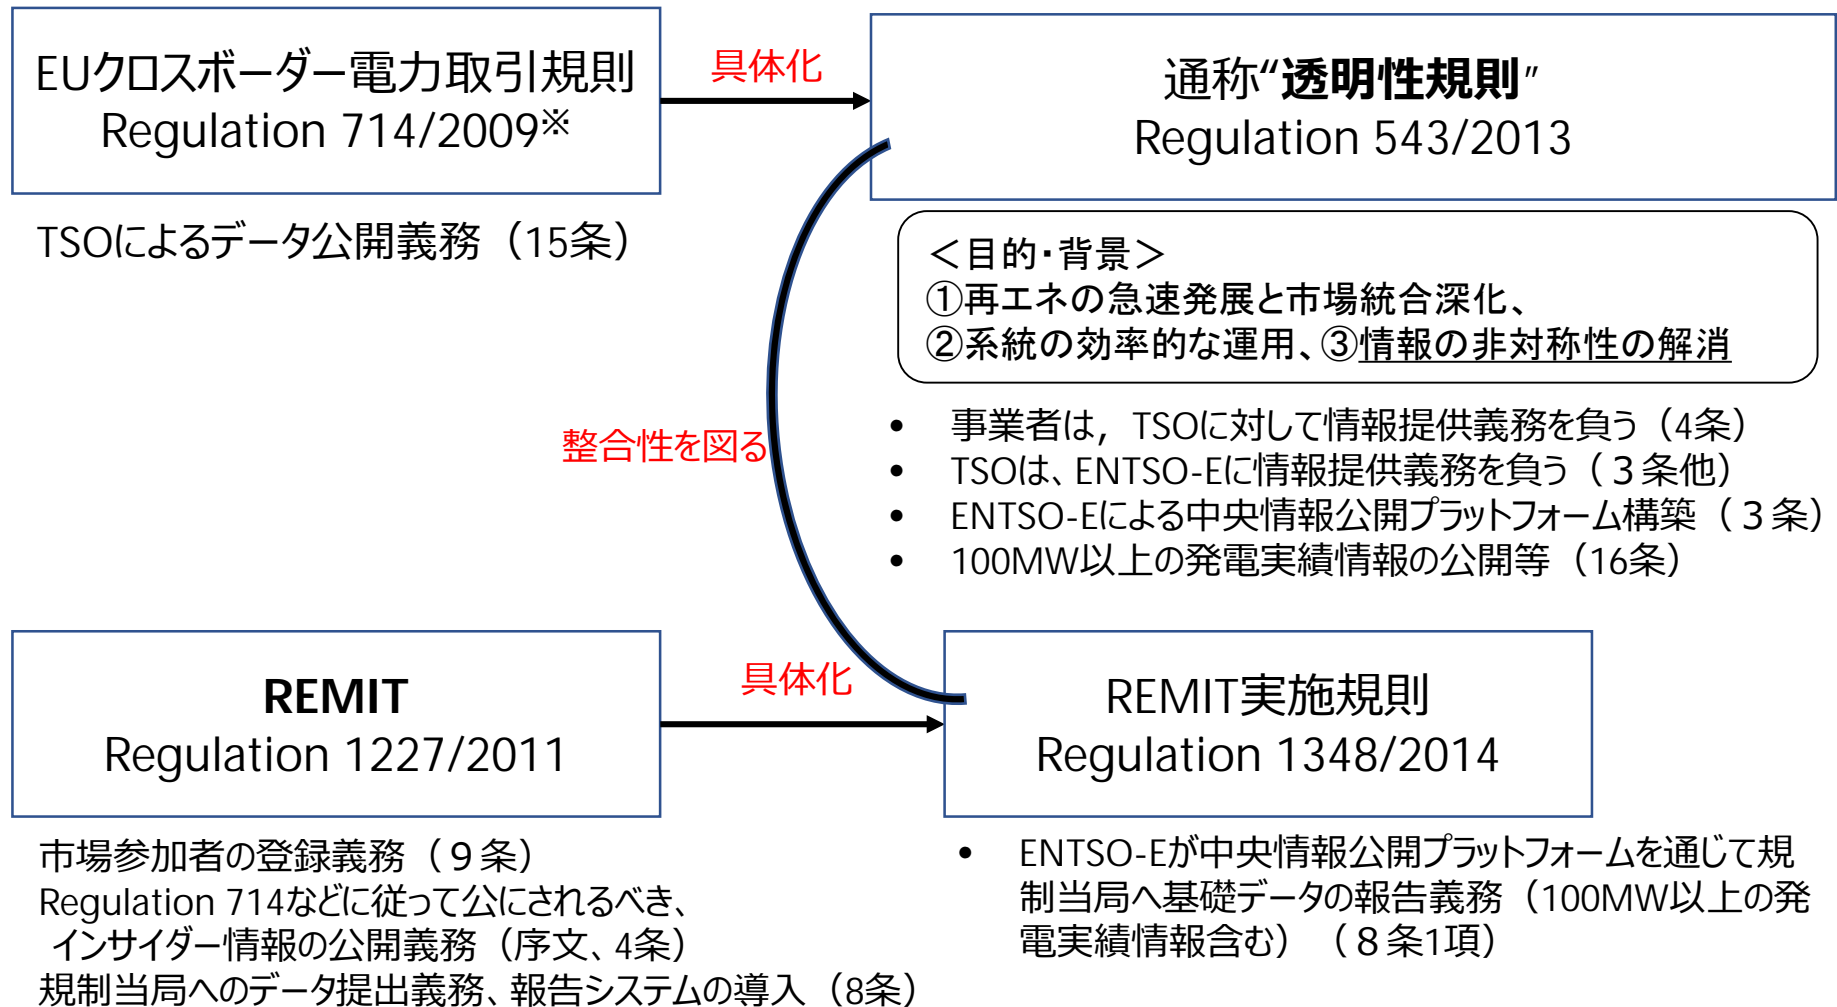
EUクロスボーダー電力取引規則
Regulation 714/2009※

具体化

通称“透明性規則”
Regulation 543/2013

TSOによるデータ公開義務（15条）

＜目的・背景＞
①再エネの急速発展と市場統合深化、
②系統の効率的な運用、③情報の非対称性の解消

整合性を図る

• 事業者は，TSOに対して情報提供義務を負う（4条）
• TSOは、ENTSO-Eに情報提供義務を負う（３条他）
• ENTSO-Eによる中央情報公開プラットフォーム構築（３条）
• 100MW以上の発電実績情報の公開等（16条）

REMIT
Regulation 1227/2011

具体化

REMIT実施規則
Regulation 1348/2014

市場参加者の登録義務（９条）
Regulation 714などに従って公にされるべき、インサイダー情報の公開義務（序文、4条）
規制当局へのデータ提出義務、報告システムの導入（8条）

• ENTSO-Eが中央情報公開プラットフォームを通じて規制当局へ基礎データの報告義務（100MW以上の発電実績情報含む）（８条1項）